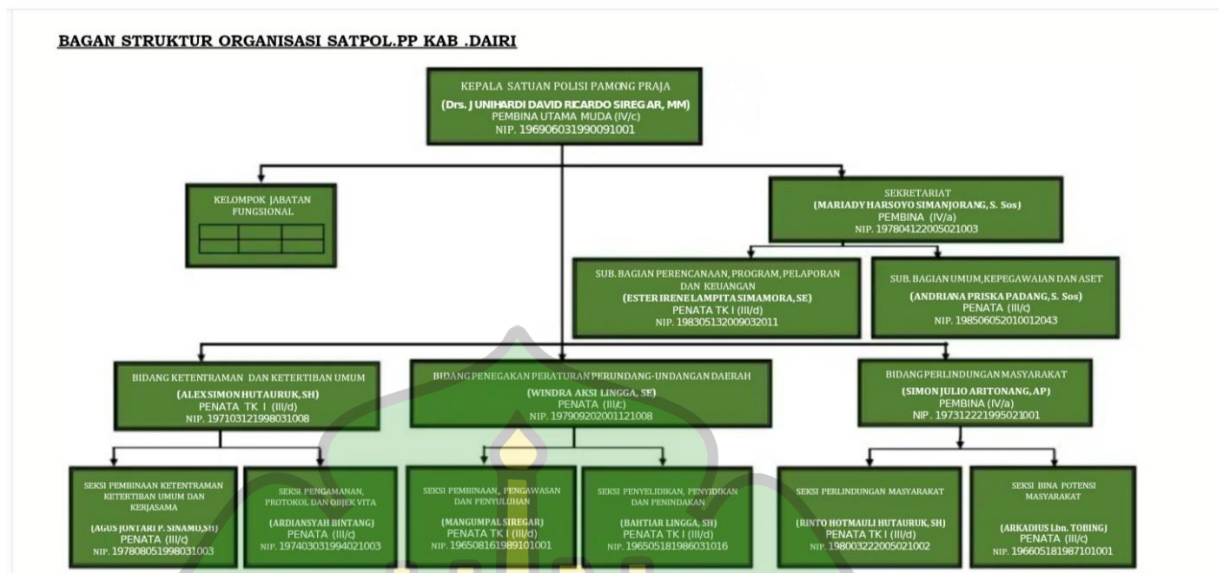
BAGAN STRUKTUR ORGANISASI SATPOL.PP KAB .DAIRI

KEPALA SATUAN POLISI PAMONG PRAJA
(Drs. JUNIHARDI DAVID RICARDO SIREGAR, MM)
PEMBINA UTAMA MUDA (IV/c)
NIP. 196906031990091001

KELOMPOK JABATAN FUNGSIONAL

SEKRETARIAT
(MARIADY HARSOYO SIMANJORANG, S. Sos)
PEMBINA (IV/a)
NIP. 197804122005021003

SUB. BAGIAN PERENCANAAN, PROGRAM, PELAPORAN DAN KEUANGAN
(ESTER IRENE LAMPITA SIMAMORA, SE)
PENATA TK I (III/d)
NIP. 198305132009032011

SUB. BAGIAN UMUM, KEPEGAWAIAN DAN ASET
(ANDRIANA PRISKA PADANG, S. Sos)
PENATA (III/c)
NIP. 198506052010012043

BIDANG KETENTRAMAN DAN KETERTIBAN UMUM
(ALEX SIMON HUTAURUK, SH)
PENATA TK I (III/d)
NIP. 197103121998031008

BIDANG PENEGAKAN PERATURAN PERUNDANG-UNDANGAN DAERAH
(WINDRA AKSI LINGGA, SE)
PENATA (III/c)
NIP. 197909202001121008

BIDANG PERLINDUNGAN MASYARAKAT
(SIMON JULIO ARITONANG, AP)
PEMBINA (IV/a)
NIP. 197312221995021001

SEKSI PEMBINAAN KETENTRAMAN KETERTIBAN UMUM DAN KERJASAMA
(AGUS JONTARI P. SINAMO, SH)
PENATA (III/c)
NIP. 197808051998031003

SEKSI PENGAMANAN, PROTOKOL DAN OBJEK VITA
(ARDIANSYAH BINTANG)
PENATA (III/c)
NIP. 197403031994021003

SEKSI PEMBINAAN, PENGAWASAN DAN PENYULUHAN
(MANGUMPAL SIREGAR)
PENATA TK I (III/d)
NIP. 196508161989101001

SEKSI PENYELIDIKAN, PENYIDIKAN DAN PENINDAKAN
(BAHTIAR LINGGA, SH)
PENATA TK I (III/d)
NIP. 196505181986031016

SEKSI PERLINDUNGAN MASYARAKAT
(RINTO HOTMAULI HUTAURUK, SH)
PENATA TK I (III/d)
NIP. 198003222005021002

SEKSI BINA POTENSI MASYARAKAT
(ARKADIUS Lbn. TOBING)
PENATA (III/c)
NIP. 196605181987101001